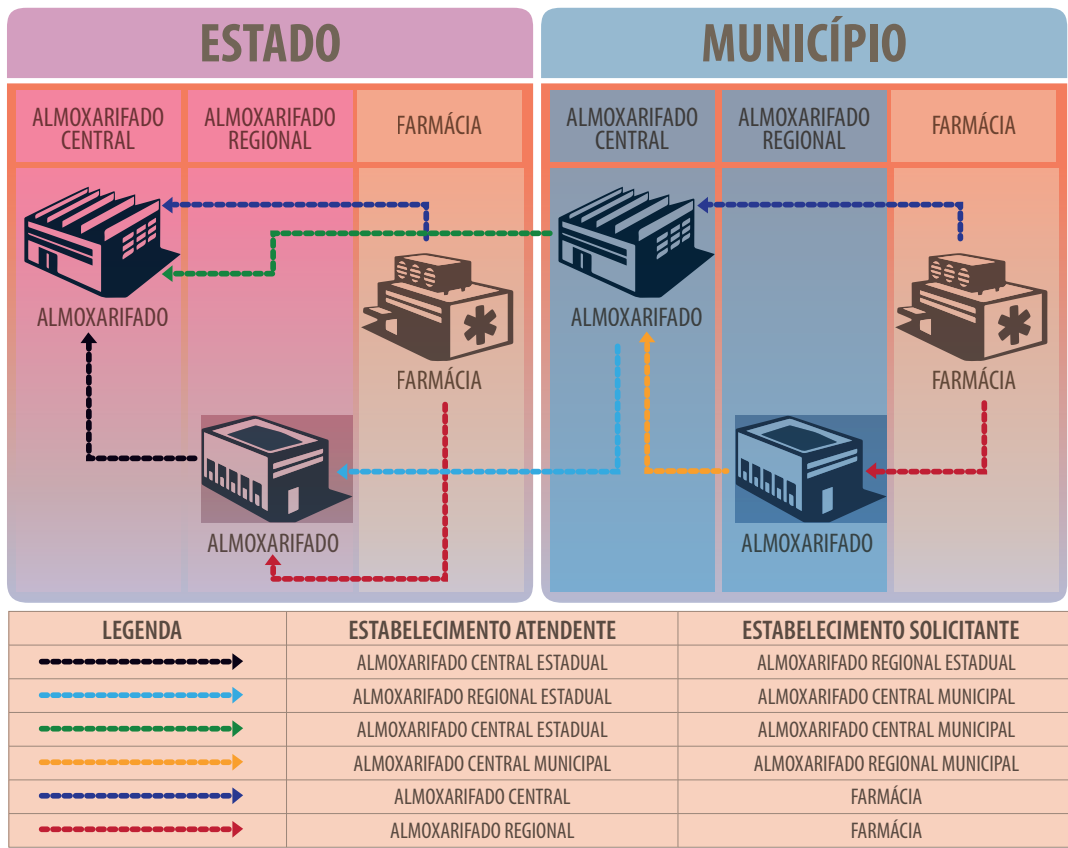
ESTADO

ALMOXARIFADO CENTRAL

ALMOXARIFADO REGIONAL

FARMÁCIA

ALMOXARIFADO

FARMÁCIA

ALMOXARIFADO

MUNICÍPIO

ALMOXARIFADO CENTRAL

ALMOXARIFADO REGIONAL

FARMÁCIA

ALMOXARIFADO

FARMÁCIA

ALMOXARIFADO

| LEGENDA | ESTABELECIMENTO ATENDENTE | ESTABELECIMENTO SOLICITANTE |
|---|---|---|
| | ALMOXARIFADO CENTRAL ESTADUAL | ALMOXARIFADO REGIONAL ESTADUAL |
| | ALMOXARIFADO REGIONAL ESTADUAL | ALMOXARIFADO CENTRAL MUNICIPAL |
| | ALMOXARIFADO CENTRAL ESTADUAL | ALMOXARIFADO CENTRAL MUNICIPAL |
| | ALMOXARIFADO CENTRAL MUNICIPAL | ALMOXARIFADO REGIONAL MUNICIPAL |
| | ALMOXARIFADO CENTRAL | FARMÁCIA |
| | ALMOXARIFADO REGIONAL | FARMÁCIA |